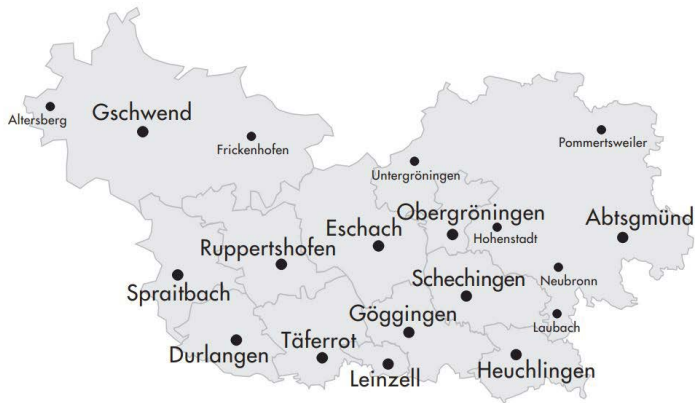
Altersberg
Gschwend
Frickenhofen
Pommertsweiler
Untergröningen
Eschach
Obergröningen
Abtsgmünd
Hohenstadt
Ruppertshofen
Spraitbach
Schechingen
Neubronn
Göggingen
Laubach
Durlangen
Täferrot
Leinzell
Heuchlingen